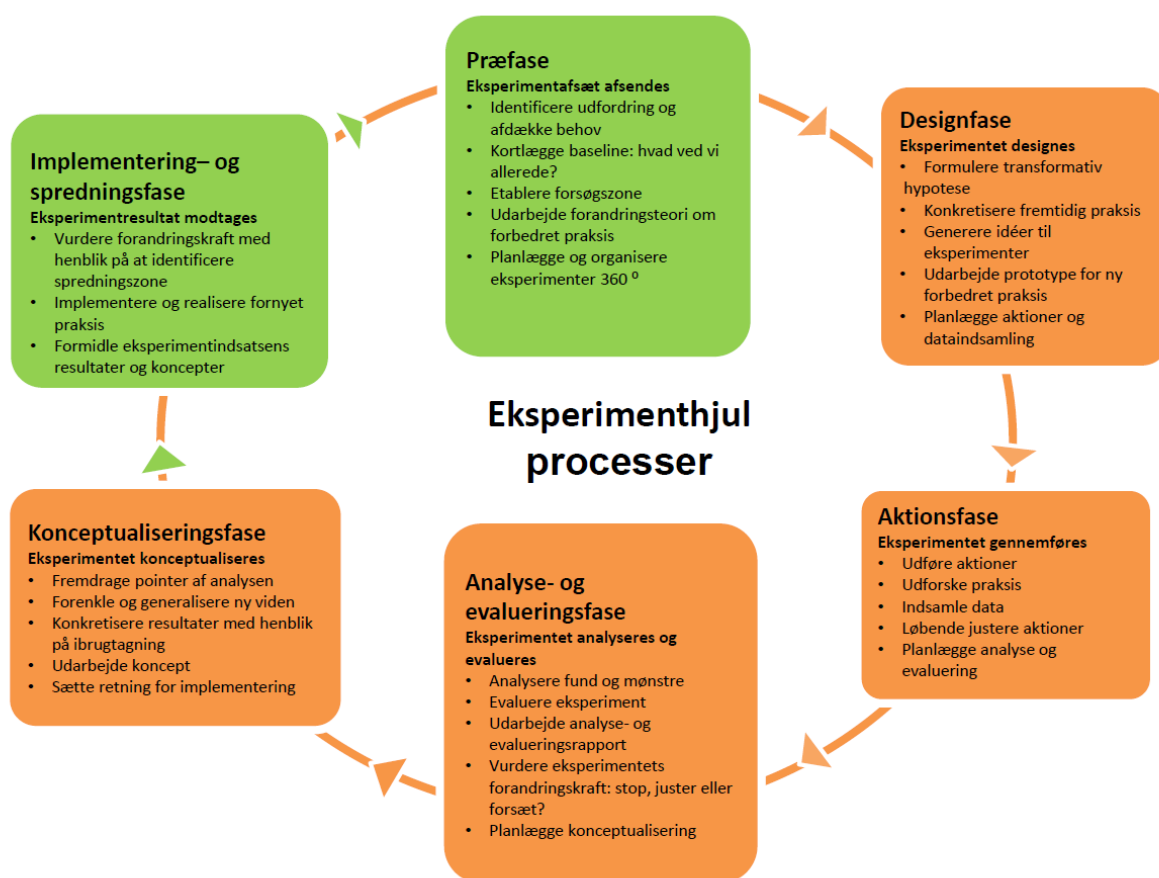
Præfase
Eksperimentafsæt afsendes
• Identificere udfordring og afdække behov
• Kortlægge baseline: hvad ved vi allerede?
• Etablere forsøgszone
• Udarbejde forandringsteori om forbedret praksis
• Planlægge og organisere eksperimenter 360 $^{o}$

Designfase
Eksperimentet designes
• Formulere transformativ hypotese
• Konkretisere fremtidig praksis
• Generere idéer til eksperimenter
• Udarbejde prototype for ny forbedret praksis
• Planlægge aktioner og dataindsamling

Aktionsfase
Eksperimentet gennemføres
• Udføre aktioner
• Udforske praksis
• Indsamle data
• Løbende justere aktioner
• Planlægge analyse og evaluering

Analyse- og evalueringsfase
Eksperimentet analyseres og evalueres
• Analysere fund og mønstre
• Evaluere eksperiment
• Udarbejde analyse- og evalueringsrapport
• Vurdere eksperimentets forandringskraft: stop, juster eller forsæt?
• Planlægge konceptualisering

Konceptualiseringsfase
Eksperimentet konceptualiseres
• Fremdrage pointer af analysen
• Forenkle og generalisere ny viden
• Konkretisere resultater med henblik på ibrugtagning
• Udarbejde koncept
• Sætte retning for implementering

Implementering– og spredningsfase
Eksperimentresultat modtages
• Vurdere forandringskraft med henblik på at identificere spredningszone
• Implementere og realisere fornyet praksis
• Formidle eksperimentindsatsens resultater og koncepter

Eksperimenthjul processer